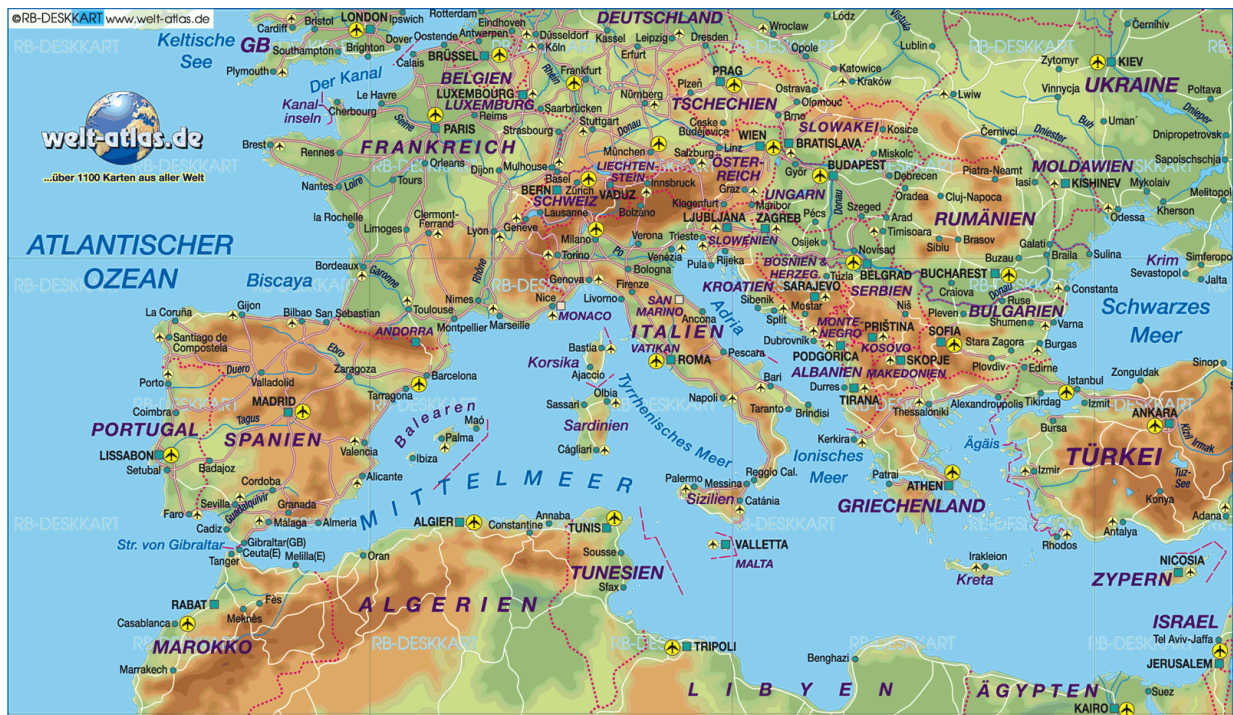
©RB-DESKKART www.welt-atlas.de

welt-atlas.de
...über 1100 Karten aus aller Welt

Keltische See
GB
Bristol
LONDON
Ipswich
Southampton
Brighton
Plymouth
Dover
Calais
Oostende
Rotterdam
Eindhoven
Antwerpen
BRÜSSEL
BELGIEN
LUXEMBOURG
LUXEMBURG
Düsseldorf
Köln
Rhein
Frankfurt
Kassel
Leipzig
Erfurt
Dresden
DEUTSCHLAND
Wrocław
Opole
Łódź
Lublin
Katowice
Kraków
Černihiv
KIEV
Zytomyr
UKRAINE
Poltava
Vinnycja
Lwiw
Uman'
Dnipropetrovsk
Dnjeper
Bug
Der Kanal
Kanalinseln
Le Havre
Cherbourg
Seine
Reims
PARIS
Brest
Rennes
FRANKREICH
Orleans
Nantes
Loire
Tours
Dijon
Mulhouse
Saarbrücken
Strasbourg
Stuttgart
Nürnberg
Donau
Plzeň
PRAG
TSCHECHIEN
Ostrava
Olomouc
Brno
České Budějovice
Linz
München
Salzburg
WIEN
BRATISLAVA
SLOWAKEI
Košice
Miskolc
Černivci
Dnister
Saporischschja
Basel
BERN
Zürich
LIECHTENSTEIN
VADUZ
Innsbruck
ÖSTERREICH
Graz
BUDAPEST
Debrecen
Piatra-Neamt
Iasi
MOLDAWIEN
KISHINEV
Mykolaiv
Melitopol
la Rochelle
Limoges
Clermont-Ferrand
Lyon
Genève
Lausanne
SCHWEIZ
Bolzano
Klagenfurt
LJUBLJANA
ZAGREB
Maribor
Győr
UNGARN
Pécs
Szeged
Oradea
Cluj-Napoca
Arad
Timisoara
RUMÄNIEN
Brasov
Sibiu
Odessa
Kherson
ATLANTISCHER OZEAN
Bordeaux
Garonne
Biscaya
Rhône
Milano
Verona
Venezia
Trieste
SLOWENIEN
Rijeka
Pula
Osijek
Novisad
BELGRAD
Galati
Braila
Sulina
Krim
Simferopol
Sevastopol
Jalta
Torino
Po
Genova
Bologna
BOSNIEN & HERZEG.
Tuzla
SARAJEVO
SERBIEN
BUCHAREST
Buzau
Craiova
Donau
Ruse
Constanta
Schwarzes Meer
La Coruña
Gijon
Bilbao
San Sebastian
Toulouse
Nimes
Marseille
Nice
MONACO
Firenze
SAN MARINO
Ancona
Livorno
KROATIEN
Šibenik
Mostar
Split
Niš
Pleven
BULGARIEN
Shumen
Varna
Santiago de Compostela
ANDORRA
Montpellier
Ebro
ITALIEN
Adria
MONTENEGRO
KOSOVO
PRIŠTINA
SOFIA
Stara Zagora
Burgas
Duero
Valladolid
Zaragoza
Barcelona
Tarragona
Korsika
Bastia
Ajaccio
VATIKAN
ROMA
Pescara
Dubrovnik
PODGORICA
SKOPJE
MAKEDONIEN
Plovdiv
Edirne
Sinop
Zonguldak
Istanbul
Porto
Coimbra
MADRID
Tagus
Balearen
Olbia
Sassari
Bari
ALBANIEN
Durres
TIRANA
Thessaloniki
Alexandroupolis
Tekirdag
Izmit
ANKARA
Kizil Irmak
PORTUGAL
SPANIEN
Maó
Palma
Ibiza
Valencia
Sardinien
Tyrrhenisches Meer
Napoli
Taranto
Brindisi
Kerkira
Bursa
TÜRKEI
LISSABON
Setubal
Badajoz
Córdoba
Alicante
Cágliari
Palermo
Reggio Cal.
Messina
Catánia
Sizilien
Ionisches Meer
Patrai
ATHEN
Ägäis
Izmir
Tuz-See
Konya
Sevilla
Guadalquivir
Faro
Cadiz
Granada
Málaga
Almeria
MITTELMEER
ALGIER
Constantine
Annaba
TUNIS
GRIECHENLAND
Adana
Antalya
Rhodos
Str. von Gibraltar
Gibraltar(GB)
Ceuta(E)
Melilla(E)
Tanger
Oran
Sousse
TUNESIEN
Sfax
VALLETTA
MALTA
Iraklion
Kreta
NICOSIA
ZYPERN
RABAT
Fès
Casablanca
Meknès
ALGERIEN
ISRAEL
Tel Aviv-Jaffa
JERUSALEM
Marrakech
MAROKKO
TRIPOLI
Benghazi
LIBYEN
ÄGYPTEN
KAIRO
Suez
RB-DESKKART